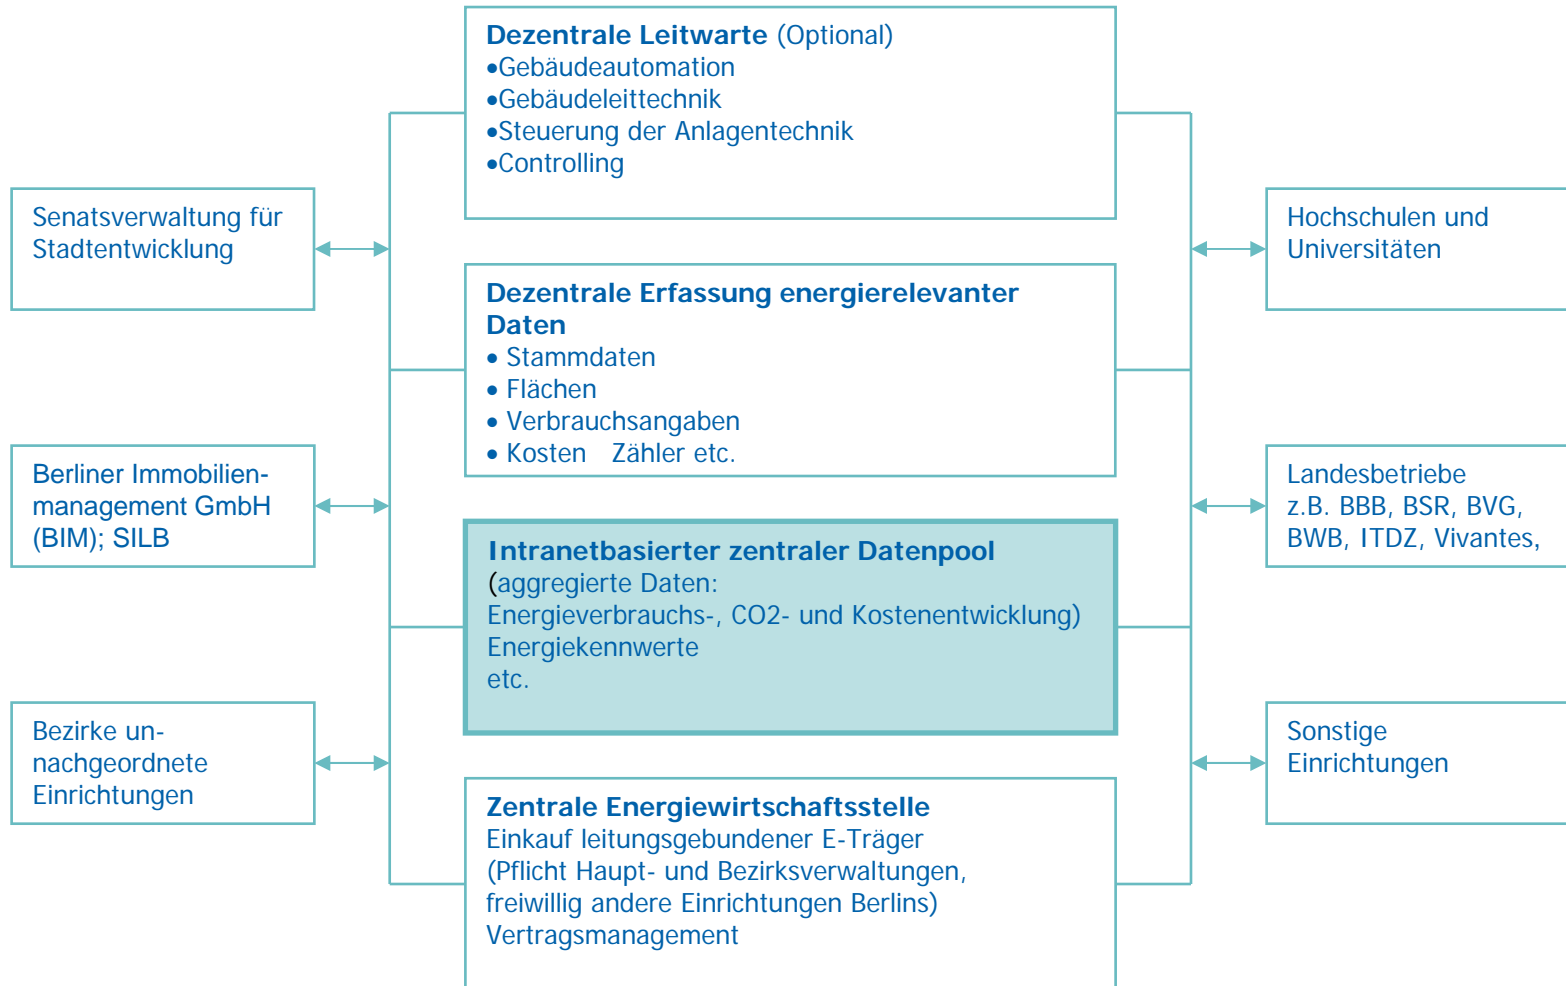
Dezentrale Leitwarte (Optional)
•Gebäudeautomation
•Gebäudeleittechnik
•Steuerung der Anlagentechnik
•Controlling

Senatsverwaltung für Stadtentwicklung

Hochschulen und Universitäten

Dezentrale Erfassung energierelevanter Daten
• Stammdaten
• Flächen
• Verbrauchsangaben
• Kosten Zähler etc.

Berliner Immobilienmanagement GmbH (BIM); SILB

Landesbetriebe z.B. BBB, BSR, BVG, BWB, ITDZ, Vivantes,

Intranetbasierter zentraler Datenpool
(aggregierte Daten:
Energieverbrauchs-, CO2- und Kostenentwicklung)
Energiekennwerte
etc.

Bezirke unnachgeordnete Einrichtungen

Sonstige Einrichtungen

Zentrale Energiewirtschaftsstelle
Einkauf leitungsgebundener E-Träger
(Pflicht Haupt- und Bezirksverwaltungen, freiwillig andere Einrichtungen Berlins)
Vertragsmanagement